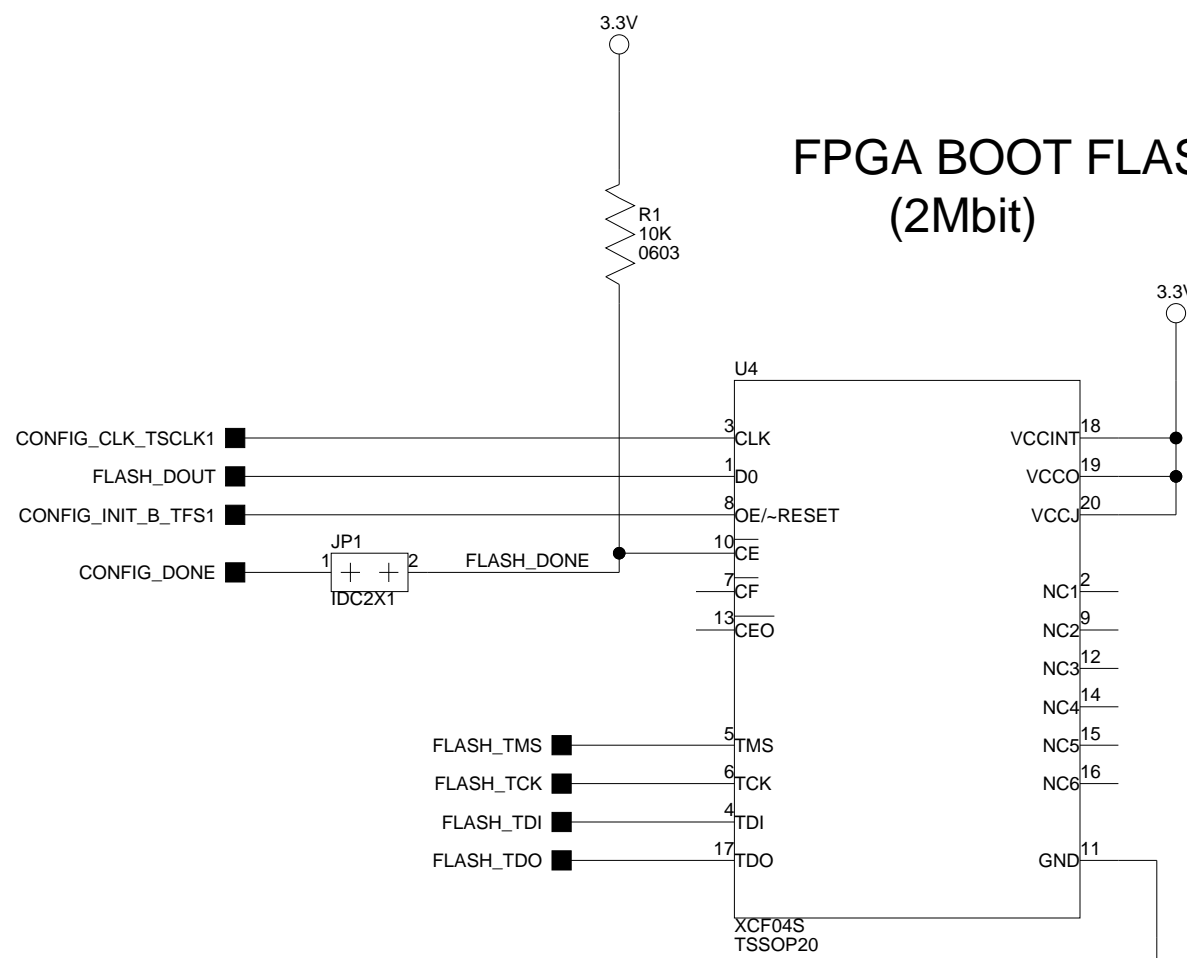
3.3V

FPGA BOOT FLAS
(2Mbit)

R1
10K
0603

3.3V

U4

CONFIG_CLK_TSCLK1
FLASH_DOUT
CONFIG_INIT_B_TFS1
CONFIG_DONE

JP1
1 2
IDC2X1
FLASH_DONE

3 CLK
1 D0
8 OE/~RESET
10 CE
7 CF
13 CEO

VCCINT 18
VCCO 19
VCCJ 20

NC1 2
NC2 9
NC3 12
NC4 14
NC5 15
NC6 16

FLASH_TMS
FLASH_TCK
FLASH_TDI
FLASH_TDO

5 TMS
6 TCK
4 TDI
17 TDO

GND 11

XCF04S
TSSOP20